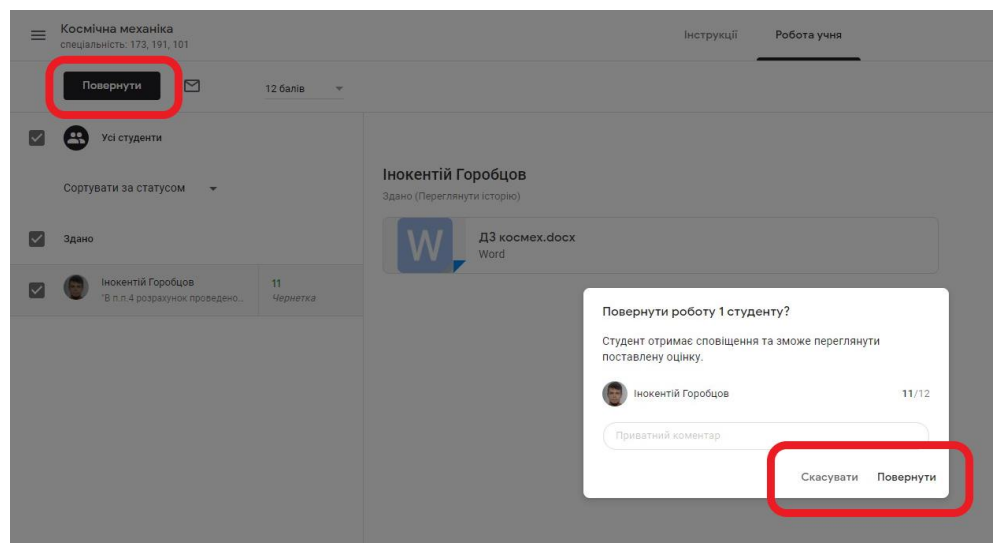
Космічна механіка
спеціальність: 173, 191, 101

Інструкції

Робота учня

Повернути

12 балів

Усі студенти

Сортувати за статусом

Здано

Інокентій Горобцов
"В п.п.4 розрахунок проведено...

11
Чернетка

Інокентій Горобцов
Здано (Переглянути історію)

W

ДЗ космех.docx
Word

Повернути роботу 1 студенту?

Студент отримає сповіщення та зможе переглянути поставлену оцінку.

Інокентій Горобцов

11/12

Приватний коментар

Скасувати

Повернути